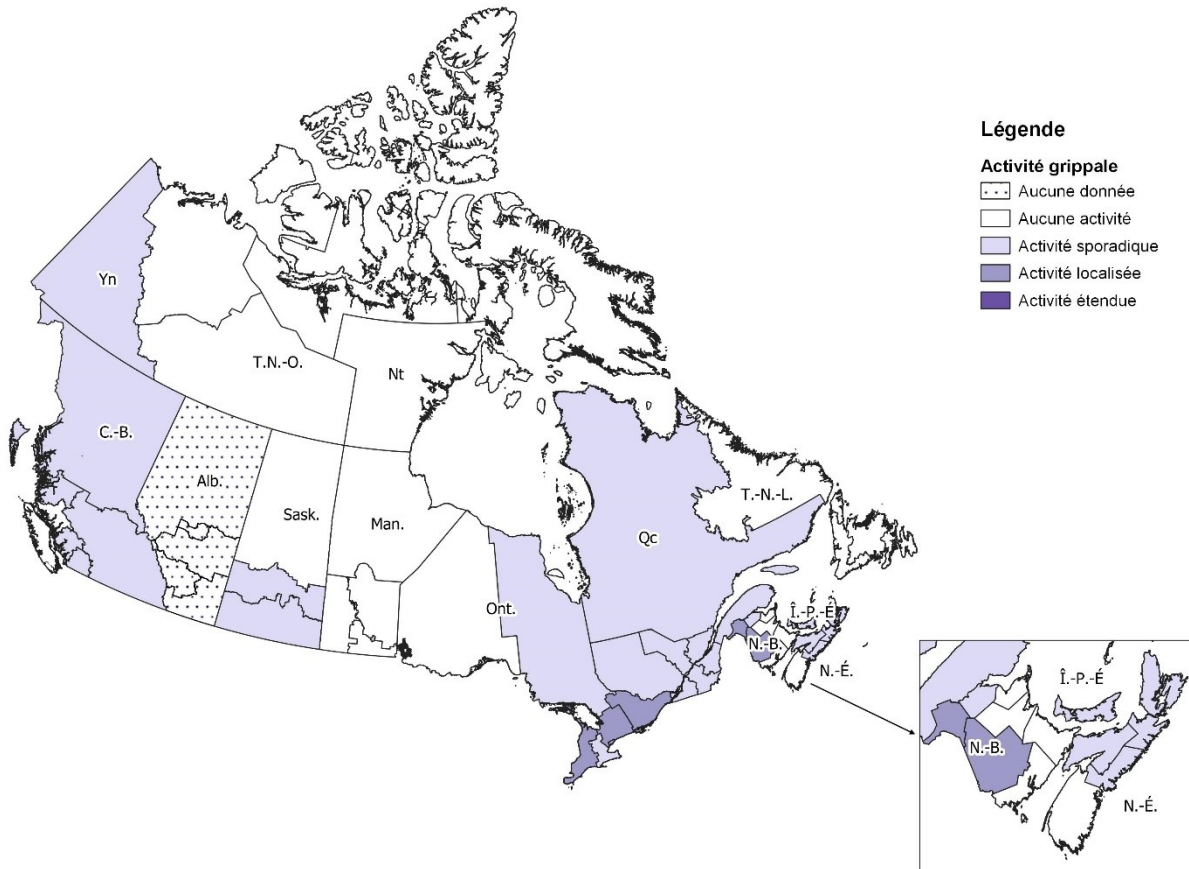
Légende

Activité grippale
Aucune donnée
Aucune activité
Activité sporadique
Activité localisée
Activité étendue

Yn
T.N.-O.
Nt
C.-B.
Alb.
Sask.
Man.
T.-N.-L.
Qc
Ont.
Î.-P.-É
N.-B.
N.-É.

Î.-P.-É
N.-B.
N.-É.